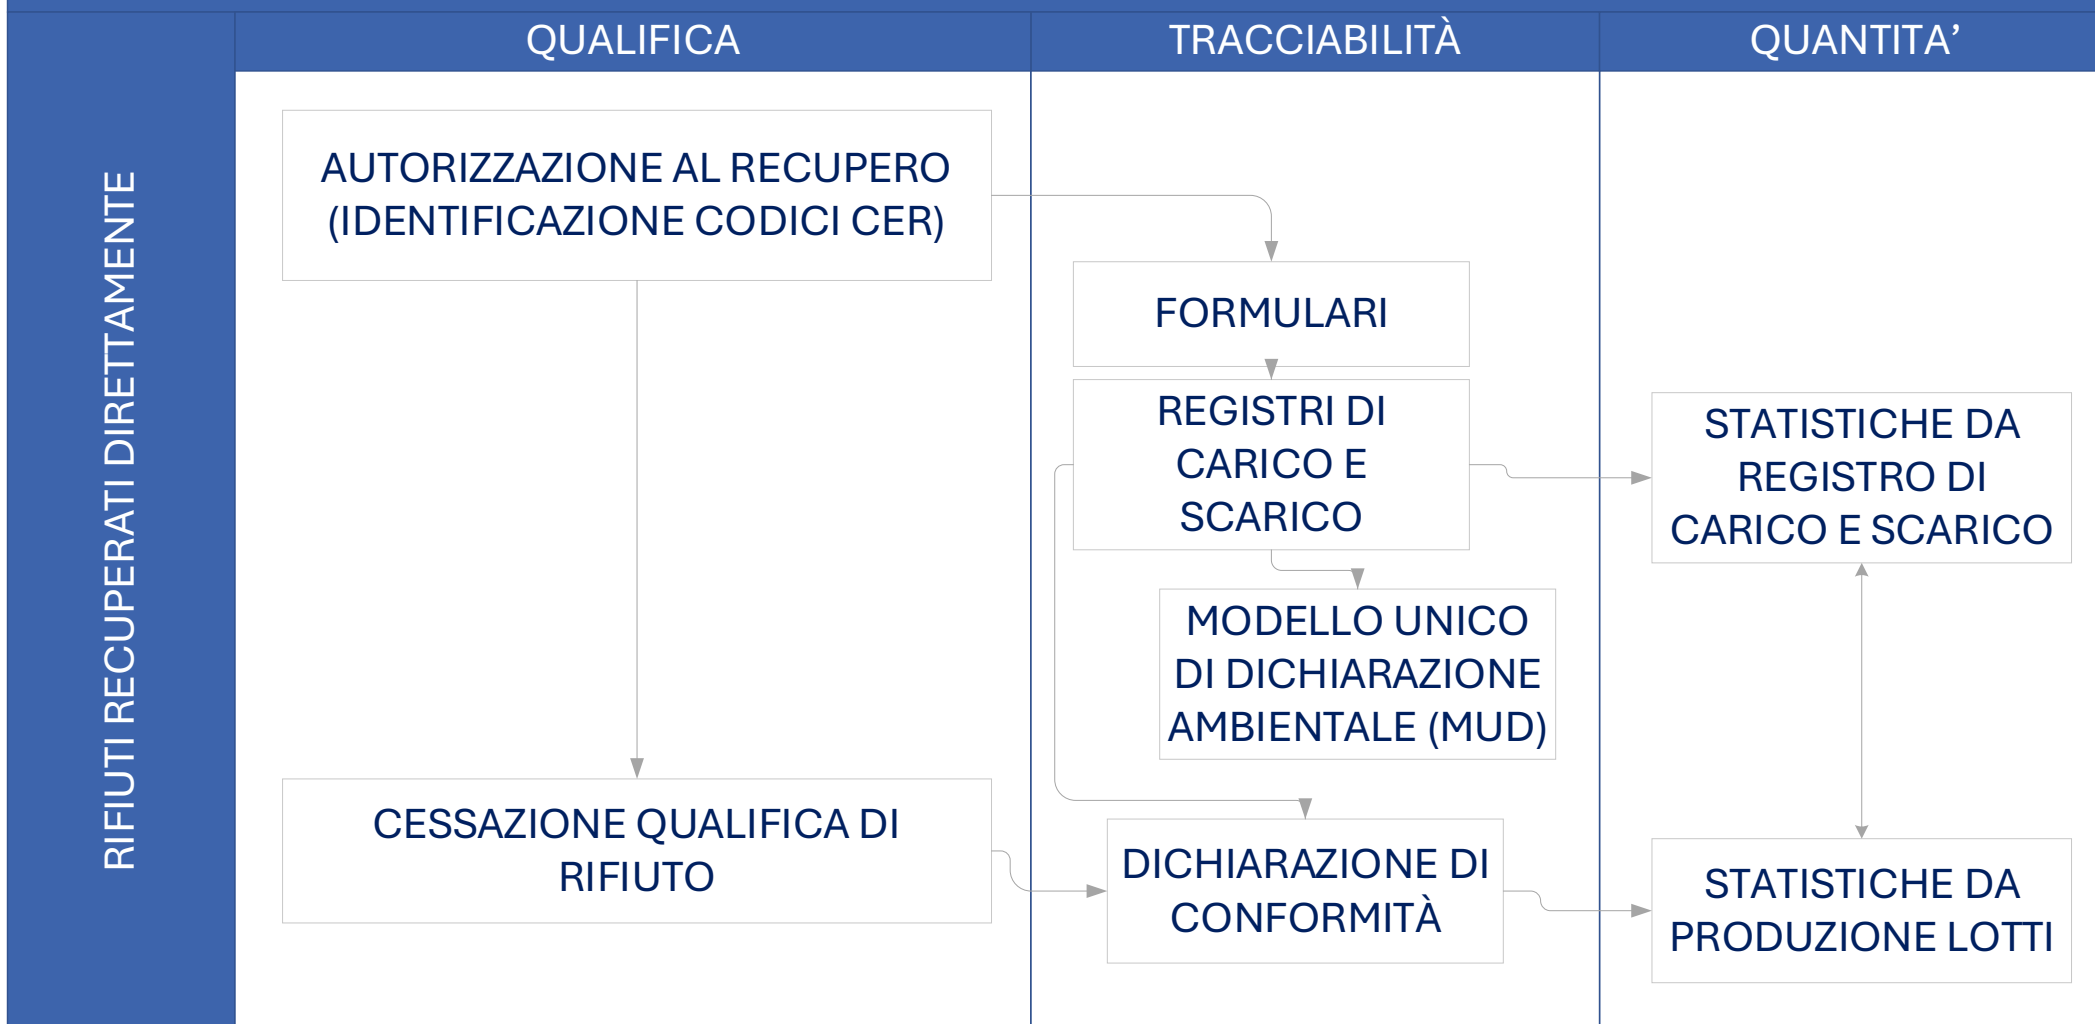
QUALIFICA

TRACCIABILITÀ

QUANTITA’

RIFIUTI RECUPERATI DIRETTAMENTE

AUTORIZZAZIONE AL RECUPERO (IDENTIFICAZIONE CODICI CER)

FORMULARI

REGISTRI DI CARICO E SCARICO

STATISTICHE DA REGISTRO DI CARICO E SCARICO

MODELLO UNICO DI DICHIARAZIONE AMBIENTALE (MUD)

CESSAZIONE QUALIFICA DI RIFIUTO

DICHIARAZIONE DI CONFORMITÀ

STATISTICHE DA PRODUZIONE LOTTI